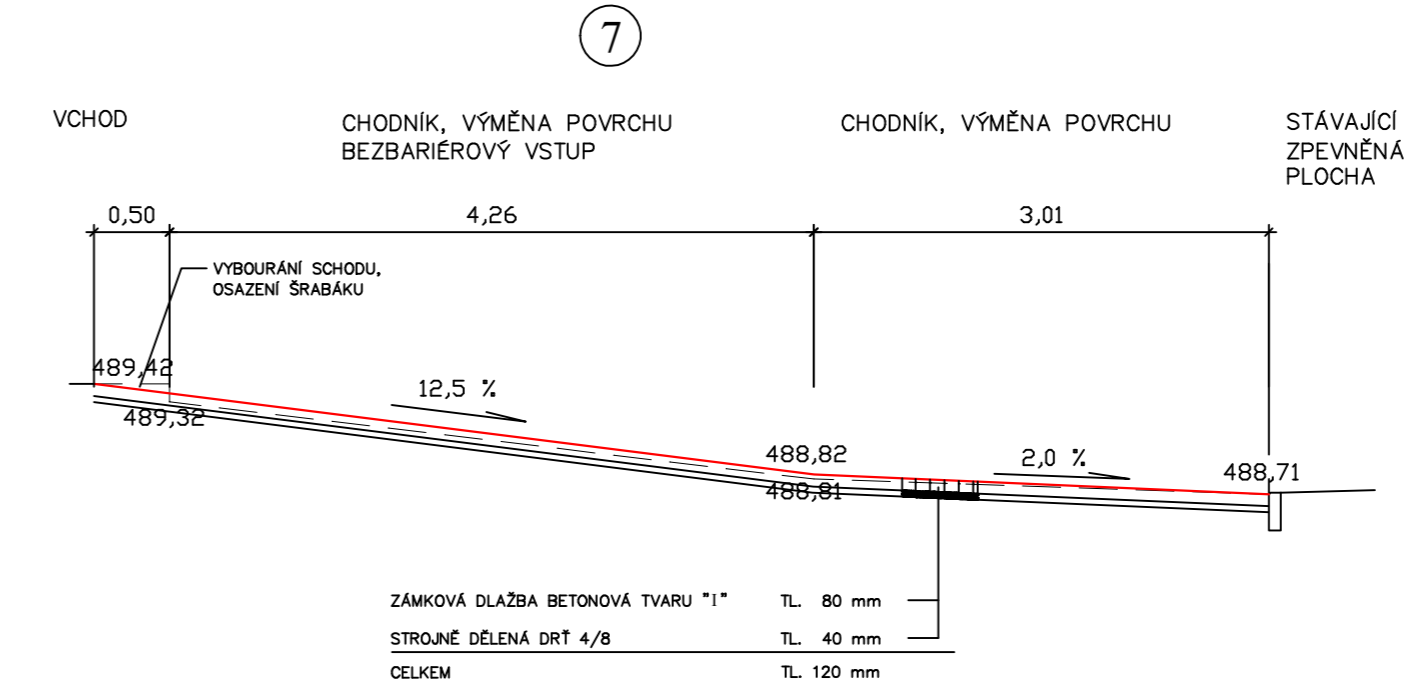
7

VCHOD

CHODNÍK, VÝMĚNA POVRCHU
BEZBARIÉROVÝ VSTUP

CHODNÍK, VÝMĚNA POVRCHU

STÁVAJÍCÍ
ZPEVNĚNÁ
PLOCHA

0,50
4,26
3,01

VYBOURÁNÍ SCHODU,
OSAZENÍ ŠRABÁKU

489,42
489,32
12,5 %
488,82
488,81
2,0 %
488,71

ZÁMKOVÁ DLAŽBA BETONOVÁ TVARU "I" TL. 80 mm
STROJNĚ DĚLENÁ DRŤ 4/8 TL. 40 mm
CELKEM TL. 120 mm